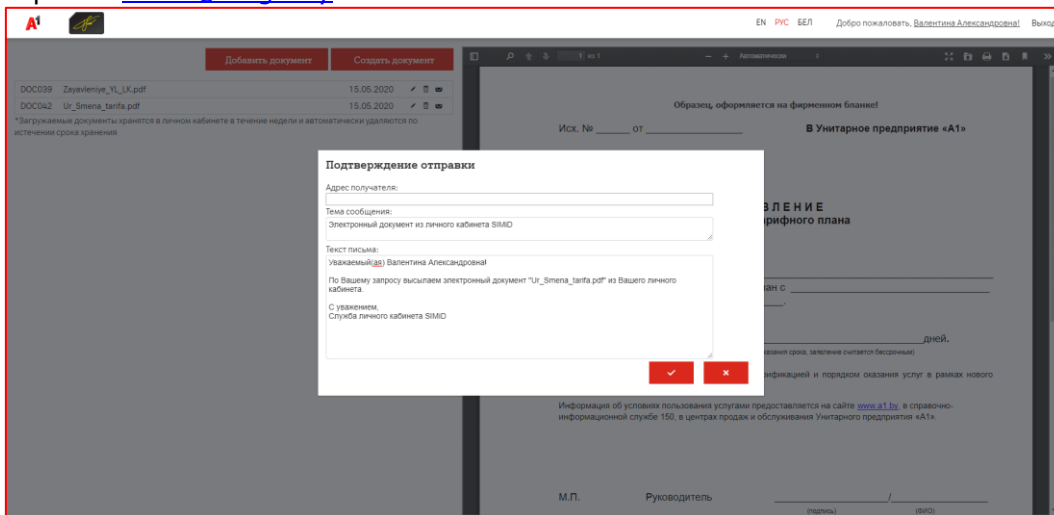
A1

EN РУС БЕЛ Добро пожаловать, Валентина Александровна! Выход

Добавить документ Создать документ

| DOC039 | Zayavleniye_YL_LK.pdf | 15.05.2020 |
|---|---|---|
| DOC042 | Ur_Smena_tarifa.pdf | 15.05.2020 |

*Загружаемые документы хранятся в личном кабинете в течение недели и автоматически удаляются по истечении срока хранения

1 из 1 Автоматически

Образец, оформляется на фирменном бланке!

Исх. № ______ от ______________ В Унитарное предприятие «А1»

ЗЛЕНИЕ
рифного плана

лан с ______________________

дней.

Информация об условиях пользования услугами предоставляется на сайте www.a1.by, в справочно-информационной службе 150, в центрах продаж и обслуживания Унитарного предприятия «А1».

М.П. Руководитель ____________/____________
(подпись) (ФИО)

Подтверждение отправки

Адрес получателя:

Тема сообщения:
Электронный документ из личного кабинета SIMID

Текст письма:
Уважаемый(ая) Валентина Александровна!

По Вашему запросу высылаем электронный документ "Ur_Smena_tarifa.pdf" из Вашего личного кабинета.

С уважением,
Служба личного кабинета SIMID

✔ ✖